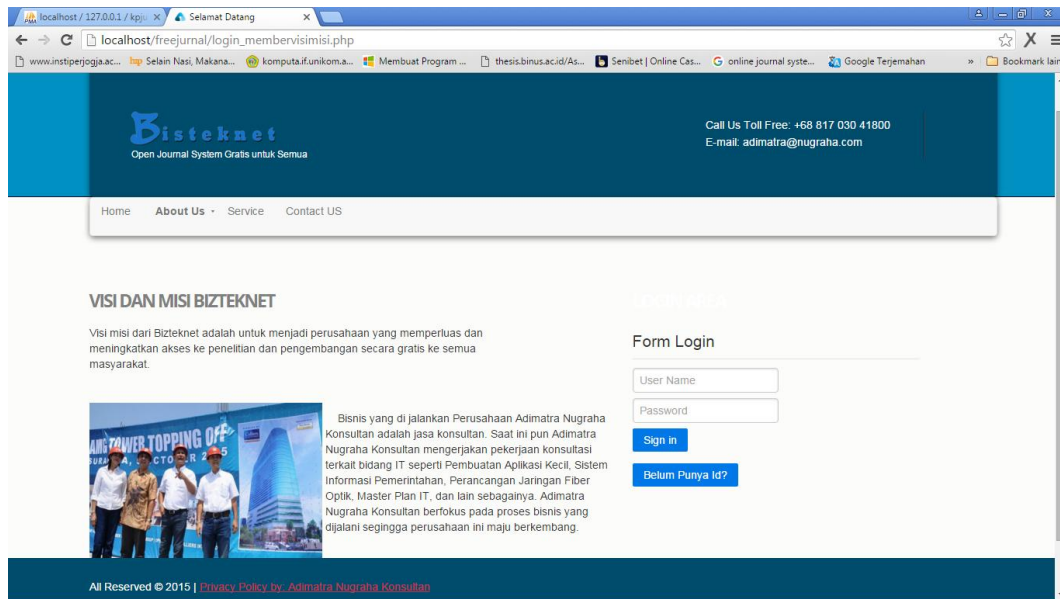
localhost / 127.0.0.1 / kpj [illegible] ×
Selamat Datang ×

localhost/freejurnal/login_membervisimisi.php

www.instiperjogja.ac... Selain Nasi, Makana... komputa.if.unikom.a... Membuat Program ... thesis.binus.ac.id/As... Senibet | Online Cas... online journal syste... Google Terjemahan » Bookmark lain

Bisteknet
Open Journal System Gratis untuk Semua

Call Us Toll Free: +68 817 030 41800
E-mail: adimatra@nugraha.com

Home About Us Service Contact US

VISI DAN MISI BIZTEKNET

Visi misi dari Bizteknet adalah untuk menjadi perusahaan yang memperluas dan meningkatkan akses ke penelitian dan pengembangan secara gratis ke semua masyarakat.

TOWER TOPPING OFF
SURA OCTOBER 2

Bisnis yang di jalankan Perusahaan Adimatra Nugraha Konsultan adalah jasa konsultan. Saat ini pun Adimatra Nugraha Konsultan mengerjakan pekerjaan konsultasi terkait bidang IT seperti Pembuatan Aplikasi Kecil, Sistem Informasi Pemerintahan, Perancangan Jaringan Fiber Optik, Master Plan IT, dan lain sebagainya. Adimatra Nugraha Konsultan berfokus pada proses bisnis yang dijalani segingga perusahaan ini maju berkembang.

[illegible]

Form Login

User Name

Password

Sign in

Belum Punya Id?

All Reserved © 2015 | Privacy Policy by: Adimatra Nugraha Konsultan